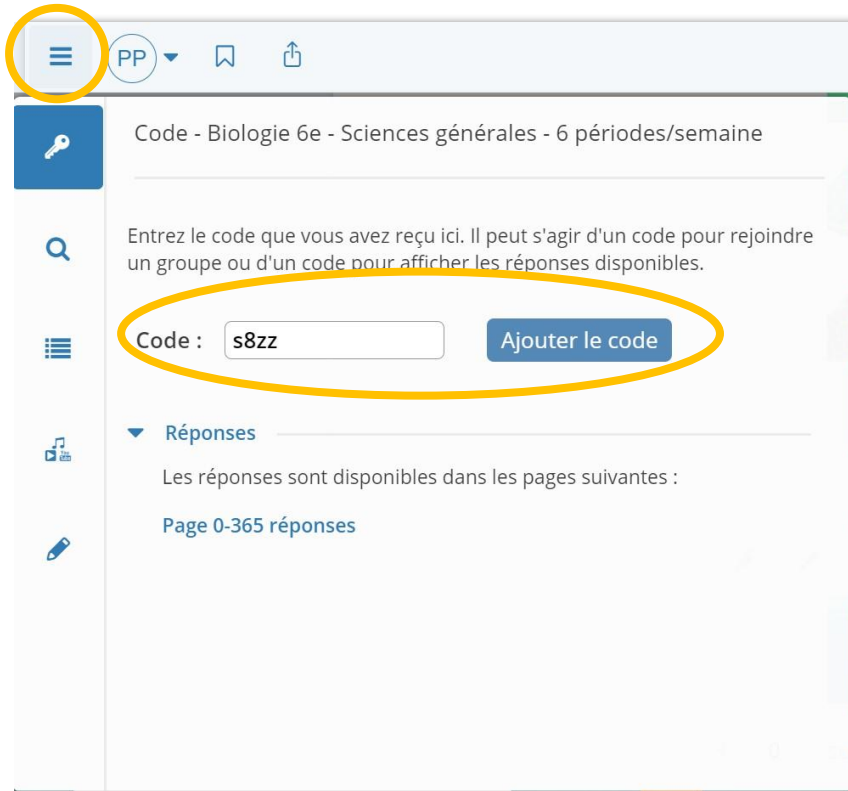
PP

Code - Biologie 6e - Sciences générales - 6 périodes/semaine

Entrez le code que vous avez reçu ici. Il peut s'agir d'un code pour rejoindre un groupe ou d'un code pour afficher les réponses disponibles.

Code : s8zz Ajouter le code

Réponses

Les réponses sont disponibles dans les pages suivantes :

Page 0-365 réponses